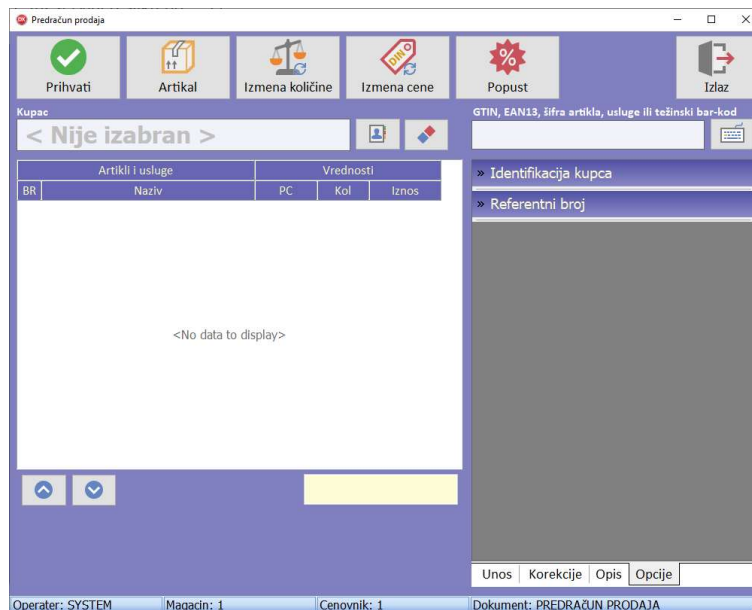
Predračun prodaja

Prihvati
Artikal
Izmena količine
Izmena cene
Popust
Izlaz

Kupac
< Nije izabran >

GTIN, EAN13, šifra artikla, usluge ili težinski bar-kod

| Artikli i usluge | | Vrednosti | | |
|---|---|---|---|---|
| BR | Naziv | PC | Kol | Iznos |

<No data to display>

» Identifikacija kupca
» Referentni broj

Unos
Korekcije
Opis
Opcije

Operater: SYSTEM
Magacin: 1
Cenovnik: 1
Dokument: PREDRAČUN PRODAJA